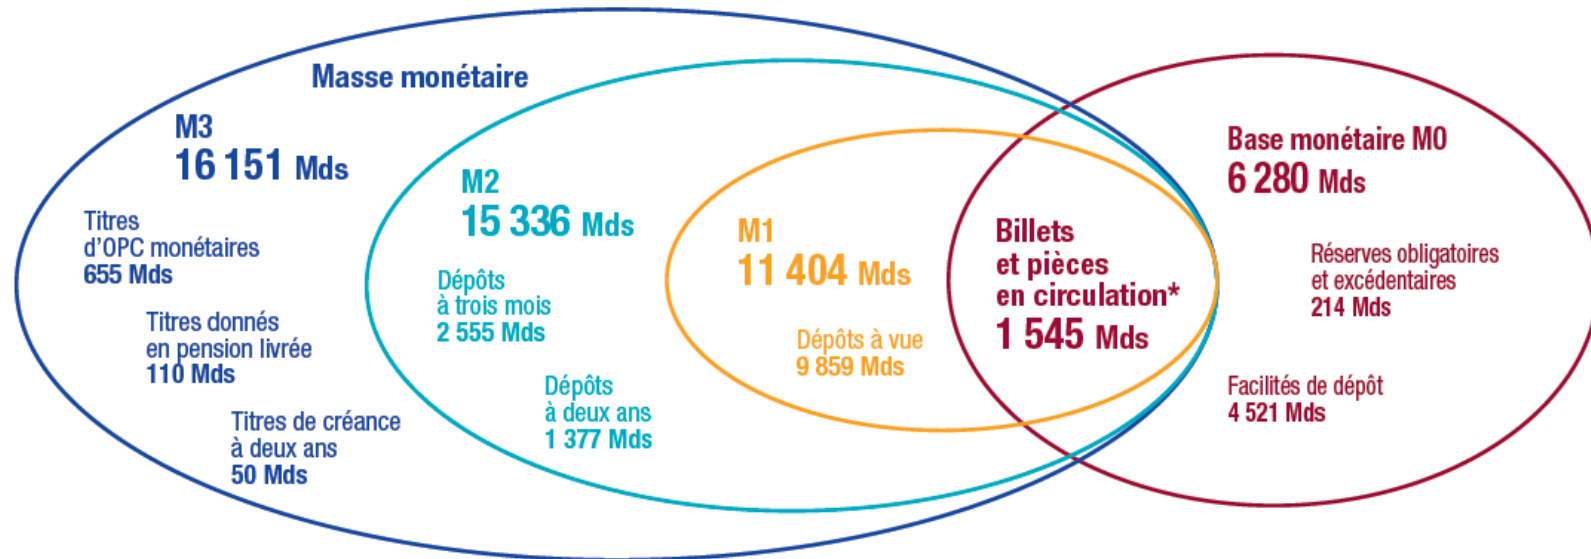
Masse monétaire

M3
16 151 Mds

Titres d'OPC monétaires
655 Mds

Titres donnés en pension livrée
110 Mds

Titres de créance à deux ans
50 Mds

M2
15 336 Mds

Dépôts à trois mois
2 555 Mds

Dépôts à deux ans
1 377 Mds

M1
11 404 Mds

Dépôts à vue
9 859 Mds

Billets et pièces en circulation*
1 545 Mds

Base monétaire M0
6 280 Mds

Réserves obligatoires et excédentaires
214 Mds

Facilités de dépôt
4 521 Mds